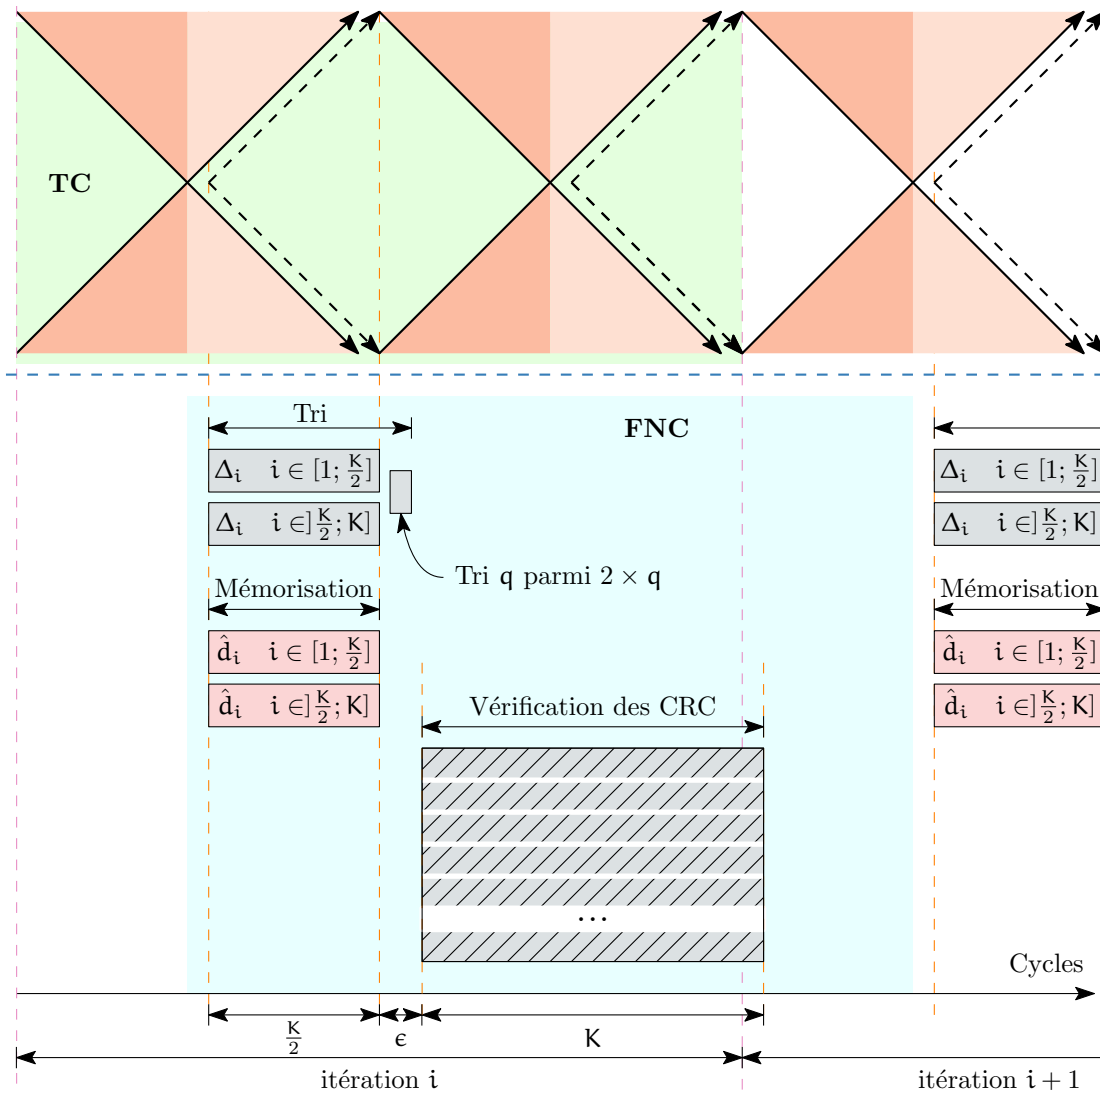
TC

Tri

FNC

$\Delta_i \quad i \in [1; \frac{K}{2}]$

$\Delta_i \quad i \in ]\frac{K}{2}; K]$

Tri $q$ parmi $2 \times q$

Mémorisation

$\hat{d}_i \quad i \in [1; \frac{K}{2}]$

$\hat{d}_i \quad i \in ]\frac{K}{2}; K]$

Vérification des CRC

...

$\Delta_i \quad i \in [1; \frac{K}{2}]$

$\Delta_i \quad i \in ]\frac{K}{2}; K]$

Mémorisation

$\hat{d}_i \quad i \in [1; \frac{K}{2}]$

$\hat{d}_i \quad i \in ]\frac{K}{2}; K]$

Cycles

$\frac{K}{2}$ $\epsilon$ $K$

itération $i$

itération $i+1$